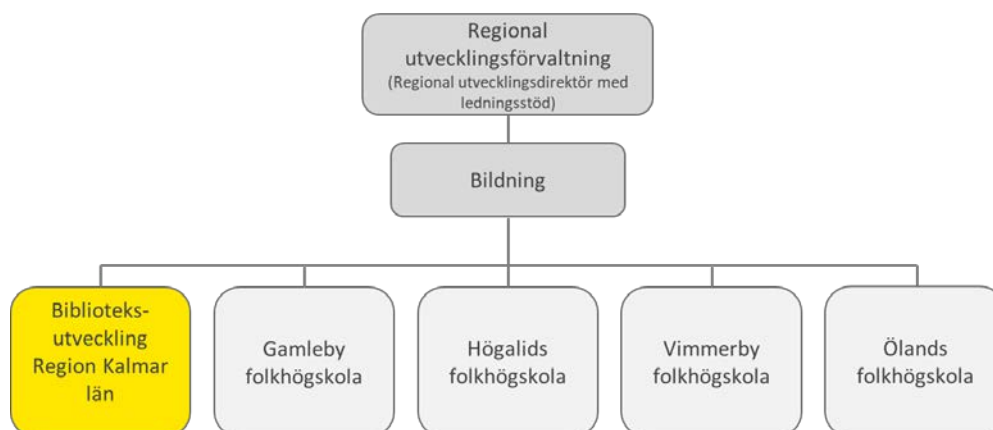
Regional utvecklingsförvaltning
(Regional utvecklingsdirektör med ledningsstöd)

Bildning

Biblioteks-utveckling Region Kalmar län

Gamleby folkhögskola

Högalids folkhögskola

Vimmerby folkhögskola

Ölands folkhögskola